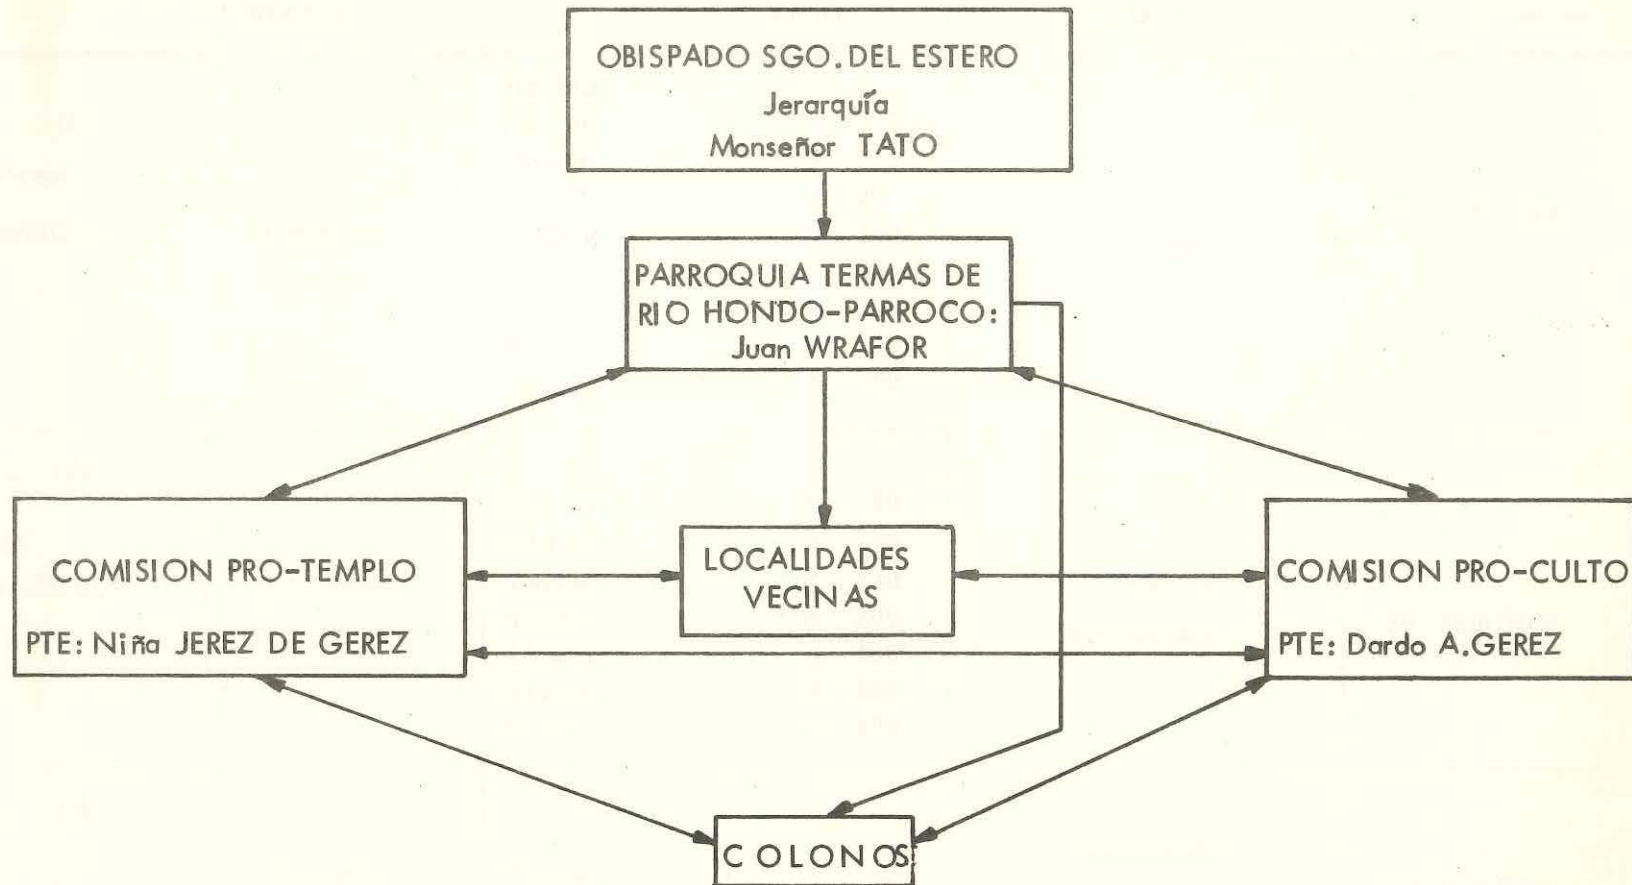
OBISPADO SGO. DEL ESTERO
Jerarquía
Monseñor TATO

PARROQUIA TERMAS DE RIO HONDO-PARROCO:
Juan WRAFOR

COMISION PRO-TEMPLO

PTE: Niña JEREZ DE GEREZ

LOCALIDADES VECINAS

COMISION PRO-CULTO

PTE: Dardo A.GEREZ

COLONOS